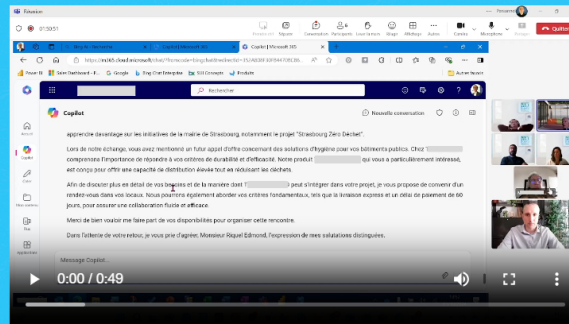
Réunion

01:50:51

Conversation Participants Lever la main Réactions Afficher Affichage Autres Caméra Micro Partager Quitter

Bing

Copilot | Microsoft 365

Copilot | Microsoft 365

https://m365.cloud.microsoft/chat/?fromcode=bingchat&redirectId=

Power BI Sales Dashboard Google Bing Chat Enterprise 365 Concepts Produits Autres favoris

Rechercher

Copilot

Nouvelle conversation

Accueil Copilot Créer Mes contenus Flux Applications

apprécie davantage sur les initiatives de la mairie de Strasbourg, notamment le projet "Strasbourg Zéro Déchet".

Lors de notre échange, vous avez mentionné un futur appel d'offre concernant des solutions d'hygiène pour vos bâtiments publics. Chez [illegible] comprenons l'importance de répondre à vos critères de durabilité et d'efficacité. Notre produit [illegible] qui vous a particulièrement intéressé, est conçu pour offrir une capacité de distribution élevée tout en réduisant les déchets.

Afin de discuter plus en détail de vos besoins et de la manière dont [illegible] peut s'intégrer dans votre projet, je vous propose de convenir d'un rendez-vous dans vos locaux. Nous pourrons également aborder vos critères fondamentaux, tels que la livraison express et un délai de paiement de 60 jours, pour assurer une collaboration fluide et efficace.

Merci de bien vouloir me faire part de vos disponibilités pour organiser cette rencontre.

Dans l'attente de votre retour, je vous prie d'agréer, Monsieur Riquel Edmond, l'expression de mes salutations distinguées.

Message Copilot

0:00 / 0:49